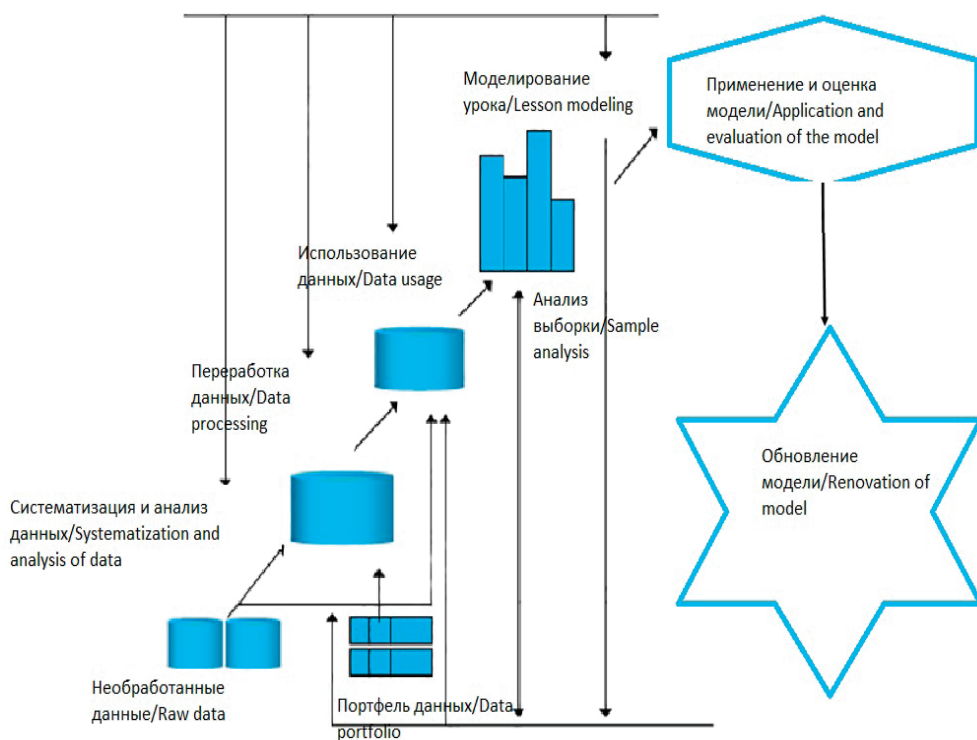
Моделирование урока/Lesson modeling

Применение и оценка модели/Application and evaluation of the model

Использование данных/Data usage

Анализ выборки/Sample analysis

Переработка данных/Data processing

Обновление модели/Renovation of model

Систематизация и анализ данных/Systematization and analysis of data

Необработанные данные/Raw data

Портфель данных/Data portfolio